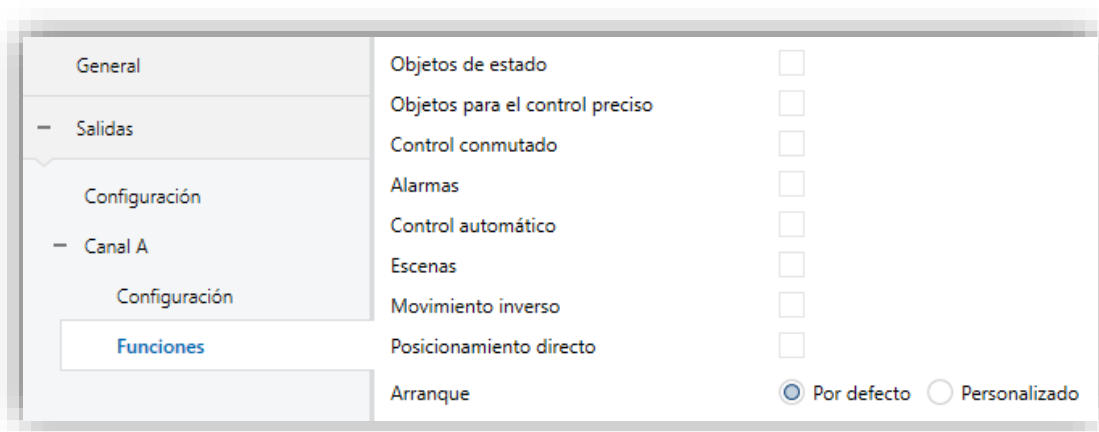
General

− Salidas

Configuración

− Canal A

Configuración

Funciones

Objetos de estado

Objetos para el control preciso

Control conmutado

Alarmas

Control automático

Escenas

Movimiento inverso

Posicionamiento directo

Arranque

Por defecto

Personalizado